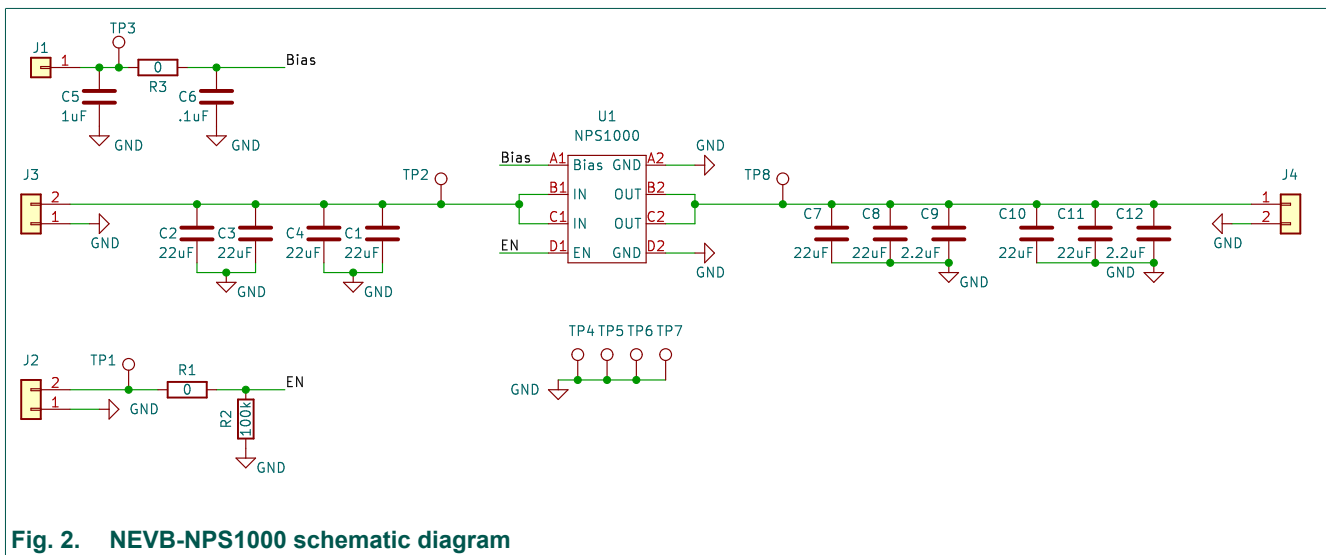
J1
1
TP3
0
R3
Bias
C5
1uF
GND
C6
.1uF
GND

U1
NPS1000
J3
2
1
GND
C2
22uF
C3
22uF
GND
C4
22uF
C1
22uF
GND
TP2
Bias
A1
Bias
GND
A2
GND
B1
IN
OUT
B2
C1
IN
OUT
C2
EN
D1
EN
GND
D2
GND
TP8
C7
22uF
C8
22uF
C9
2.2uF
GND
C10
22uF
C11
22uF
C12
2.2uF
GND
J4
1
2
GND

J2
2
1
GND
TP1
R1
0
EN
R2
100k
GND
TP4 TP5 TP6 TP7
GND

Fig. 2. NEVB-NPS1000 schematic diagram